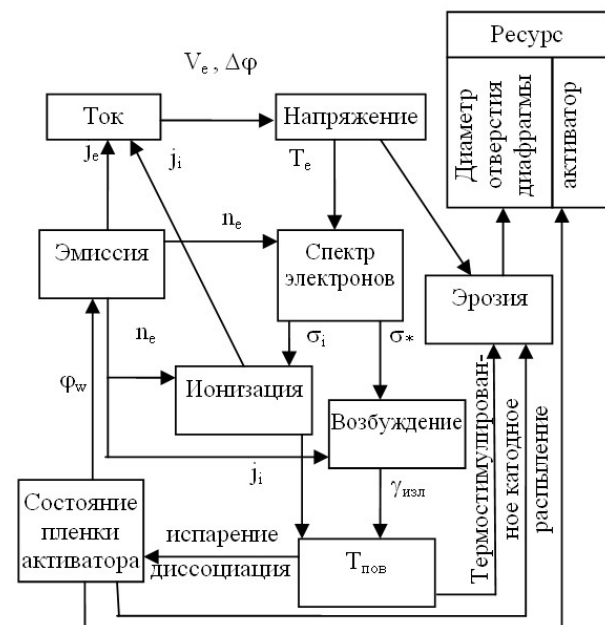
Ресурс

Диаметр отверстия диафрагмы

активатор

$V_e$, $\Delta\varphi$

Ток

Напряжение

$j_e$

$j_i$

$T_e$

$n_e$

Эмиссия

Спектр электронов

Эрозия

$n_e$

$\sigma_i$

$\sigma_*$

$\varphi_w$

Ионизация

Возбуждение

Термостимулированное катодное распыление

$j_i$

$\gamma_{изл}$

Состояние пленки активатора

испарение

диссоциация

$T_{пов}$